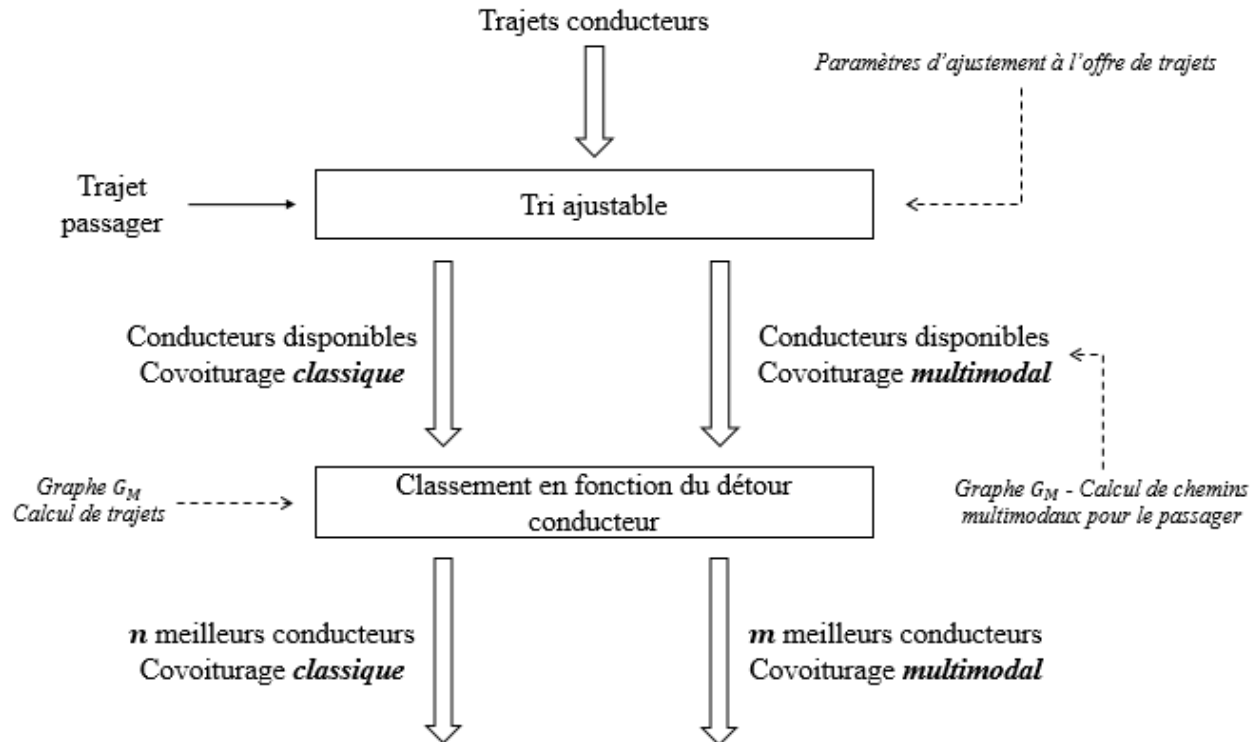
Trajets conducteurs

Paramètres d'ajustement à l'offre de trajets

Trajet passager

Tri ajustable

Conducteurs disponibles
Covoiturage ***classique***

Conducteurs disponibles
Covoiturage ***multimodal***

*Graphe $G_M$*
*Calcul de trajets*

Classement en fonction du détour conducteur

*Graphe $G_M$ - Calcul de chemins multimodaux pour le passager*

$\boldsymbol{n}$ meilleurs conducteurs
Covoiturage ***classique***

$\boldsymbol{m}$ meilleurs conducteurs
Covoiturage ***multimodal***